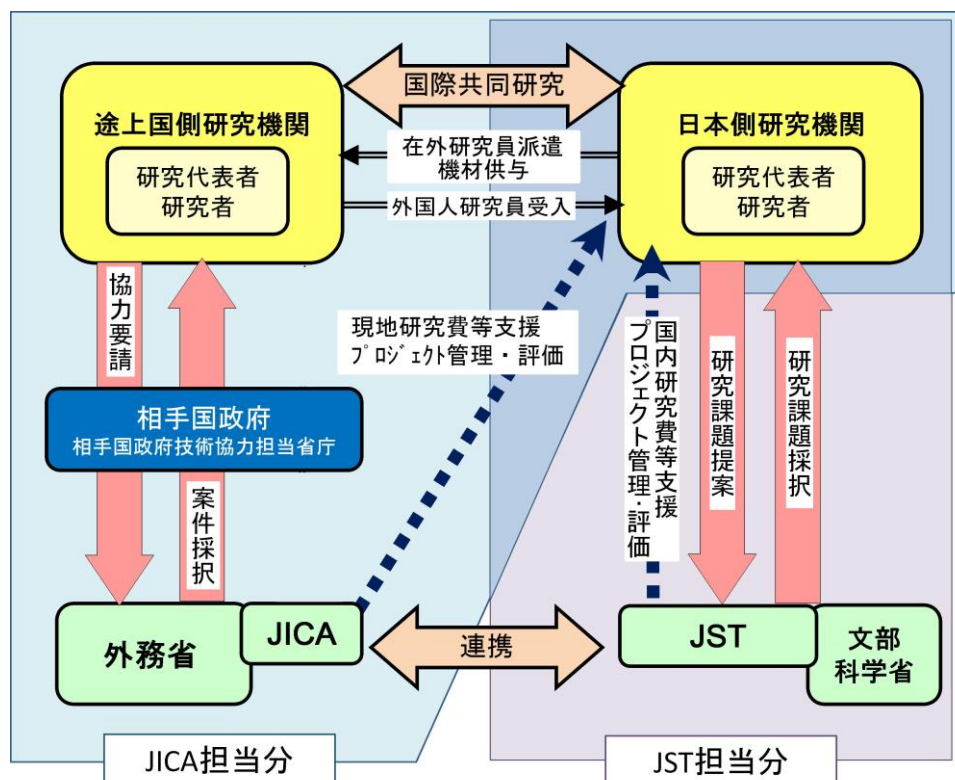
国際共同研究

途上国側研究機関
研究代表者
研究者

日本側研究機関
研究代表者
研究者

在外研究員派遣
機材供与

外国人研究員受入

協力要請

現地研究費等支援
ﾌﾟﾛｼﾞｪｸﾄ管理・評価

国内研究費等支援
プロジェクト管理・評価

研究課題提案

研究課題採択

相手国政府
相手国政府技術協力担当省庁

案件採択

外務省

JICA

連携

JST

文部
科学省

JICA担当分

JST担当分